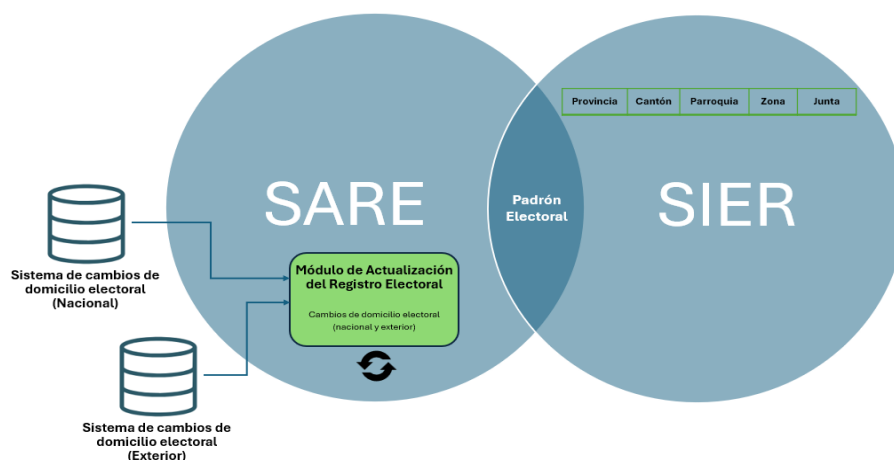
SARE

SIER

Padrón Electoral

| Provincia | Cantón | Parroquia | Zona | Junta |
|---|---|---|---|---|

Sistema de cambios de domicilio electoral (Nacional)

Sistema de cambios de domicilio electoral (Exterior)

Módulo de Actualización del Registro Electoral

Cambios de domicilio electoral (nacional y exterior)